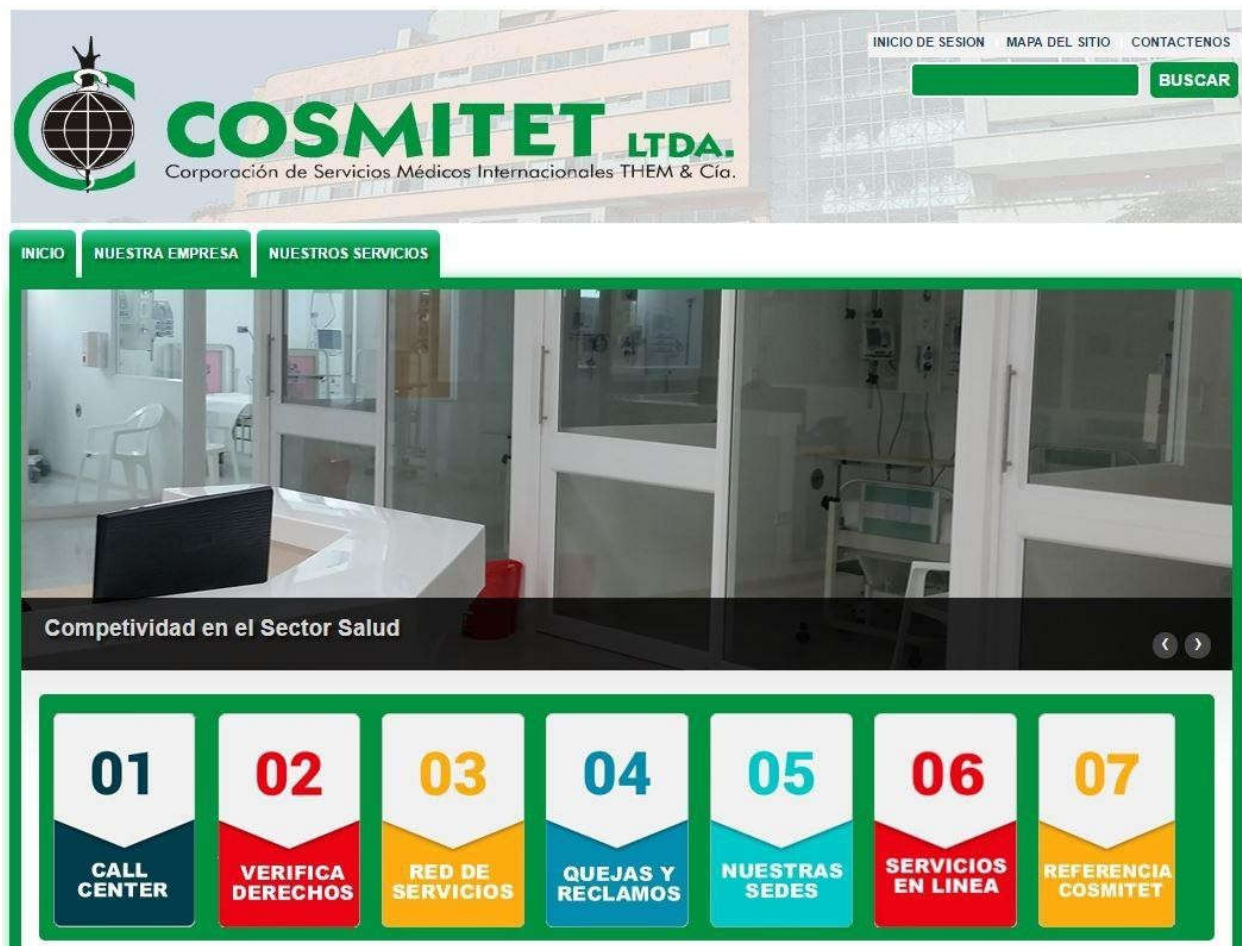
INICIO DE SESION MAPA DEL SITIO CONTACTENOS

BUSCAR

COSMITET LTDA.
Corporación de Servicios Médicos Internacionales THEM & Cía.

INICIO NUESTRA EMPRESA NUESTROS SERVICIOS

Competitividad en el Sector Salud

01 CALL CENTER

02 VERIFICA DERECHOS

03 RED DE SERVICIOS

04 QUEJAS Y RECLAMOS

05 NUESTRAS SEDES

06 SERVICIOS EN LINEA

07 REFERENCIA COSMITET